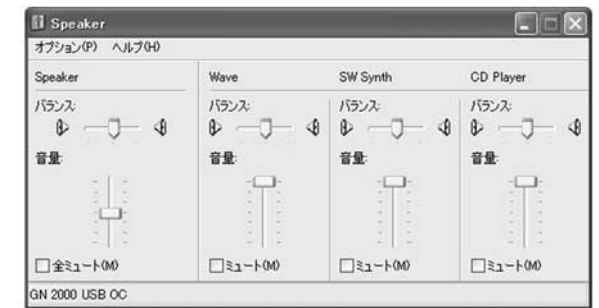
Speaker

オプション(P) ヘルプ(H)

Speaker

バランス:

音量:

全ミュート(M)

Wave

バランス:

音量:

ミュート(M)

SW Synth

バランス:

音量:

ミュート(M)

CD Player

バランス:

音量:

ミュート(M)

GN 2000 USB OC